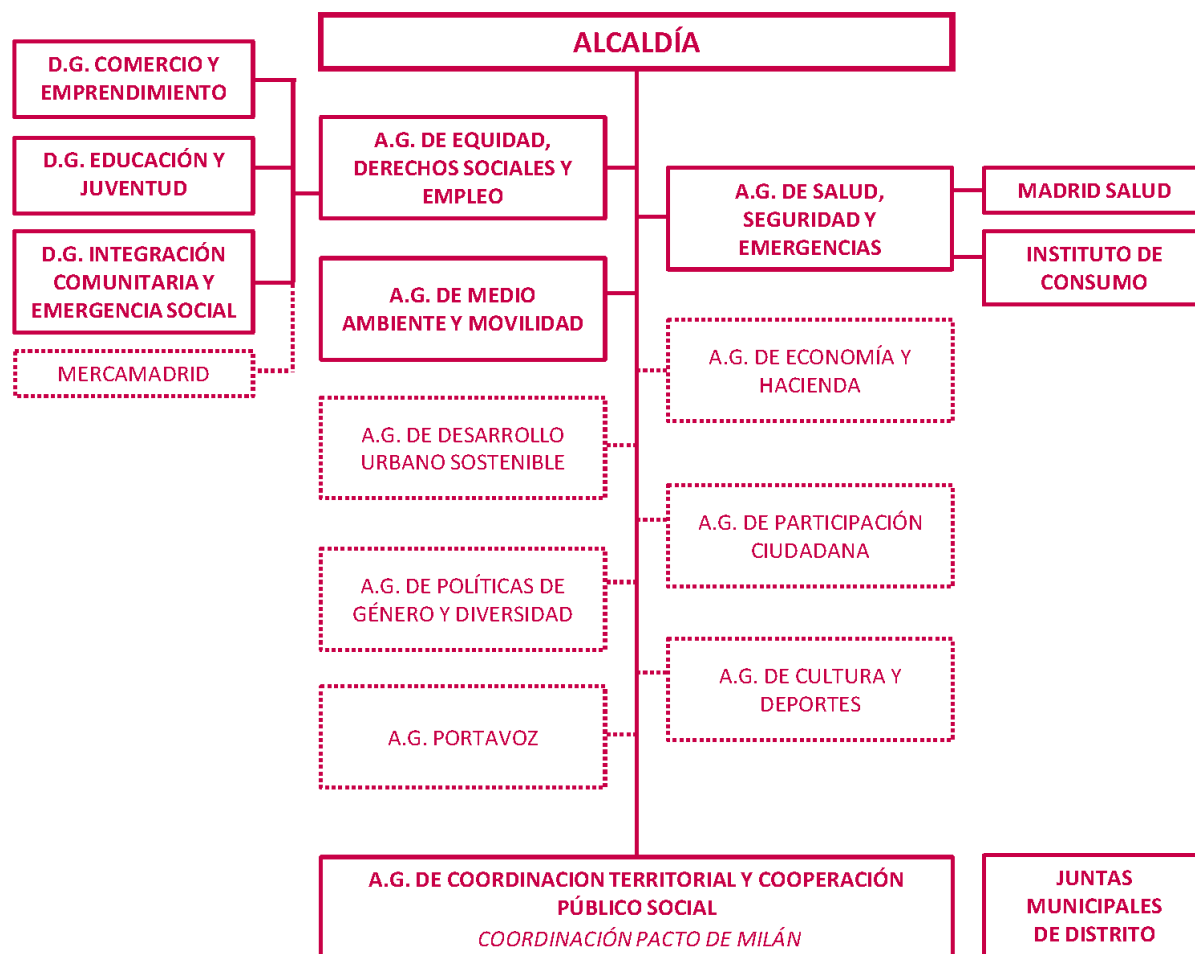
ALCALDÍA

D.G. COMERCIO Y EMPRENDIMIENTO

D.G. EDUCACIÓN Y JUVENTUD

D.G. INTEGRACIÓN COMUNITARIA Y EMERGENCIA SOCIAL

MERCAMADRID

A.G. DE EQUIDAD, DERECHOS SOCIALES Y EMPLEO

A.G. DE MEDIO AMBIENTE Y MOVILIDAD

A.G. DE DESARROLLO URBANO SOSTENIBLE

A.G. DE POLÍTICAS DE GÉNERO Y DIVERSIDAD

A.G. PORTAVOZ

A.G. DE SALUD, SEGURIDAD Y EMERGENCIAS

MADRID SALUD

INSTITUTO DE CONSUMO

A.G. DE ECONOMÍA Y HACIENDA

A.G. DE PARTICIPACIÓN CIUDADANA

A.G. DE CULTURA Y DEPORTES

A.G. DE COORDINACION TERRITORIAL Y COOPERACIÓN PÚBLICO SOCIAL
COORDINACIÓN PACTO DE MILÁN

JUNTAS MUNICIPALES DE DISTRITO